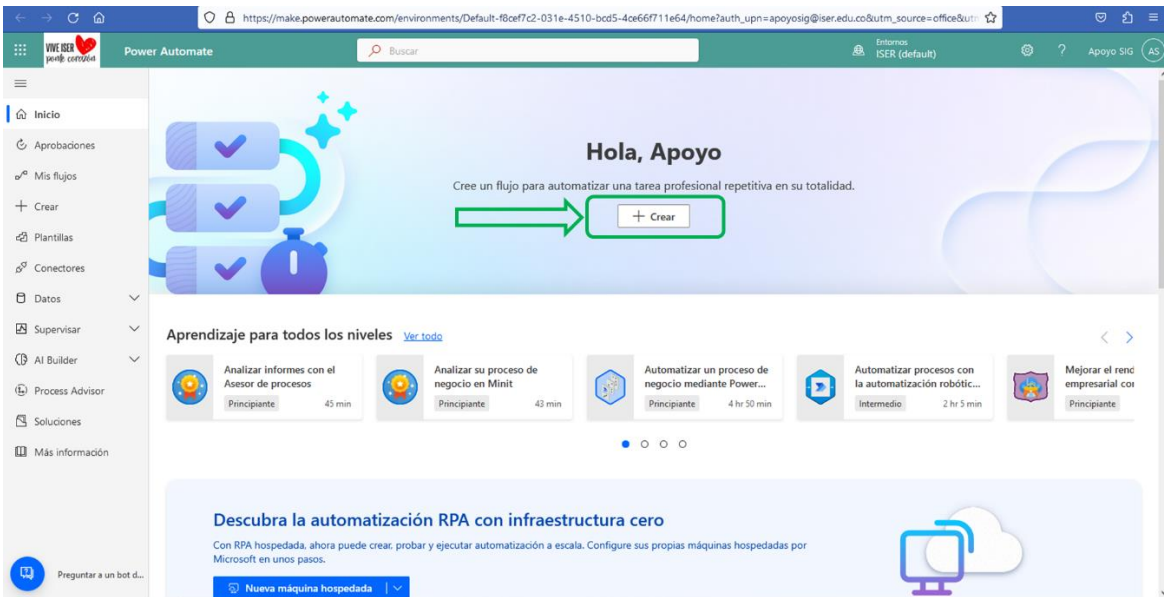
https://make.powerautomate.com/environments/Default-f8cef7c2-031e-4510-bcd5-4ce66f711e64/home?auth_upn=apoyosig@iser.edu.co&utm_source=office&utm

VIVE ISER pone corazón

Power Automate

Buscar

Entornos
ISER (default)

Apoyo SIG AS

Inicio
Aprobaciones
Mis flujos
Crear
Plantillas
Conectores
Datos
Supervisar
AI Builder
Process Advisor
Soluciones
Más información

Preguntar a un bot d...

Hola, Apoyo

Cree un flujo para automatizar una tarea profesional repetitiva en su totalidad.

+ Crear

Aprendizaje para todos los niveles Ver todo

Analizar informes con el Asesor de procesos
Principiante 45 min

Analizar su proceso de negocio en Minit
Principiante 43 min

Automatizar un proceso de negocio mediante Power...
Principiante 4 hr 50 min

Automatizar procesos con la automatización robótic...
Intermedio 2 hr 5 min

Mejorar el rend empresarial cor
Principiante

Descubra la automatización RPA con infraestructura cero

Con RPA hospedada, ahora puede crear, probar y ejecutar automatización a escala. Configure sus propias máquinas hospedadas por Microsoft en unos pasos.

Nueva máquina hospedada